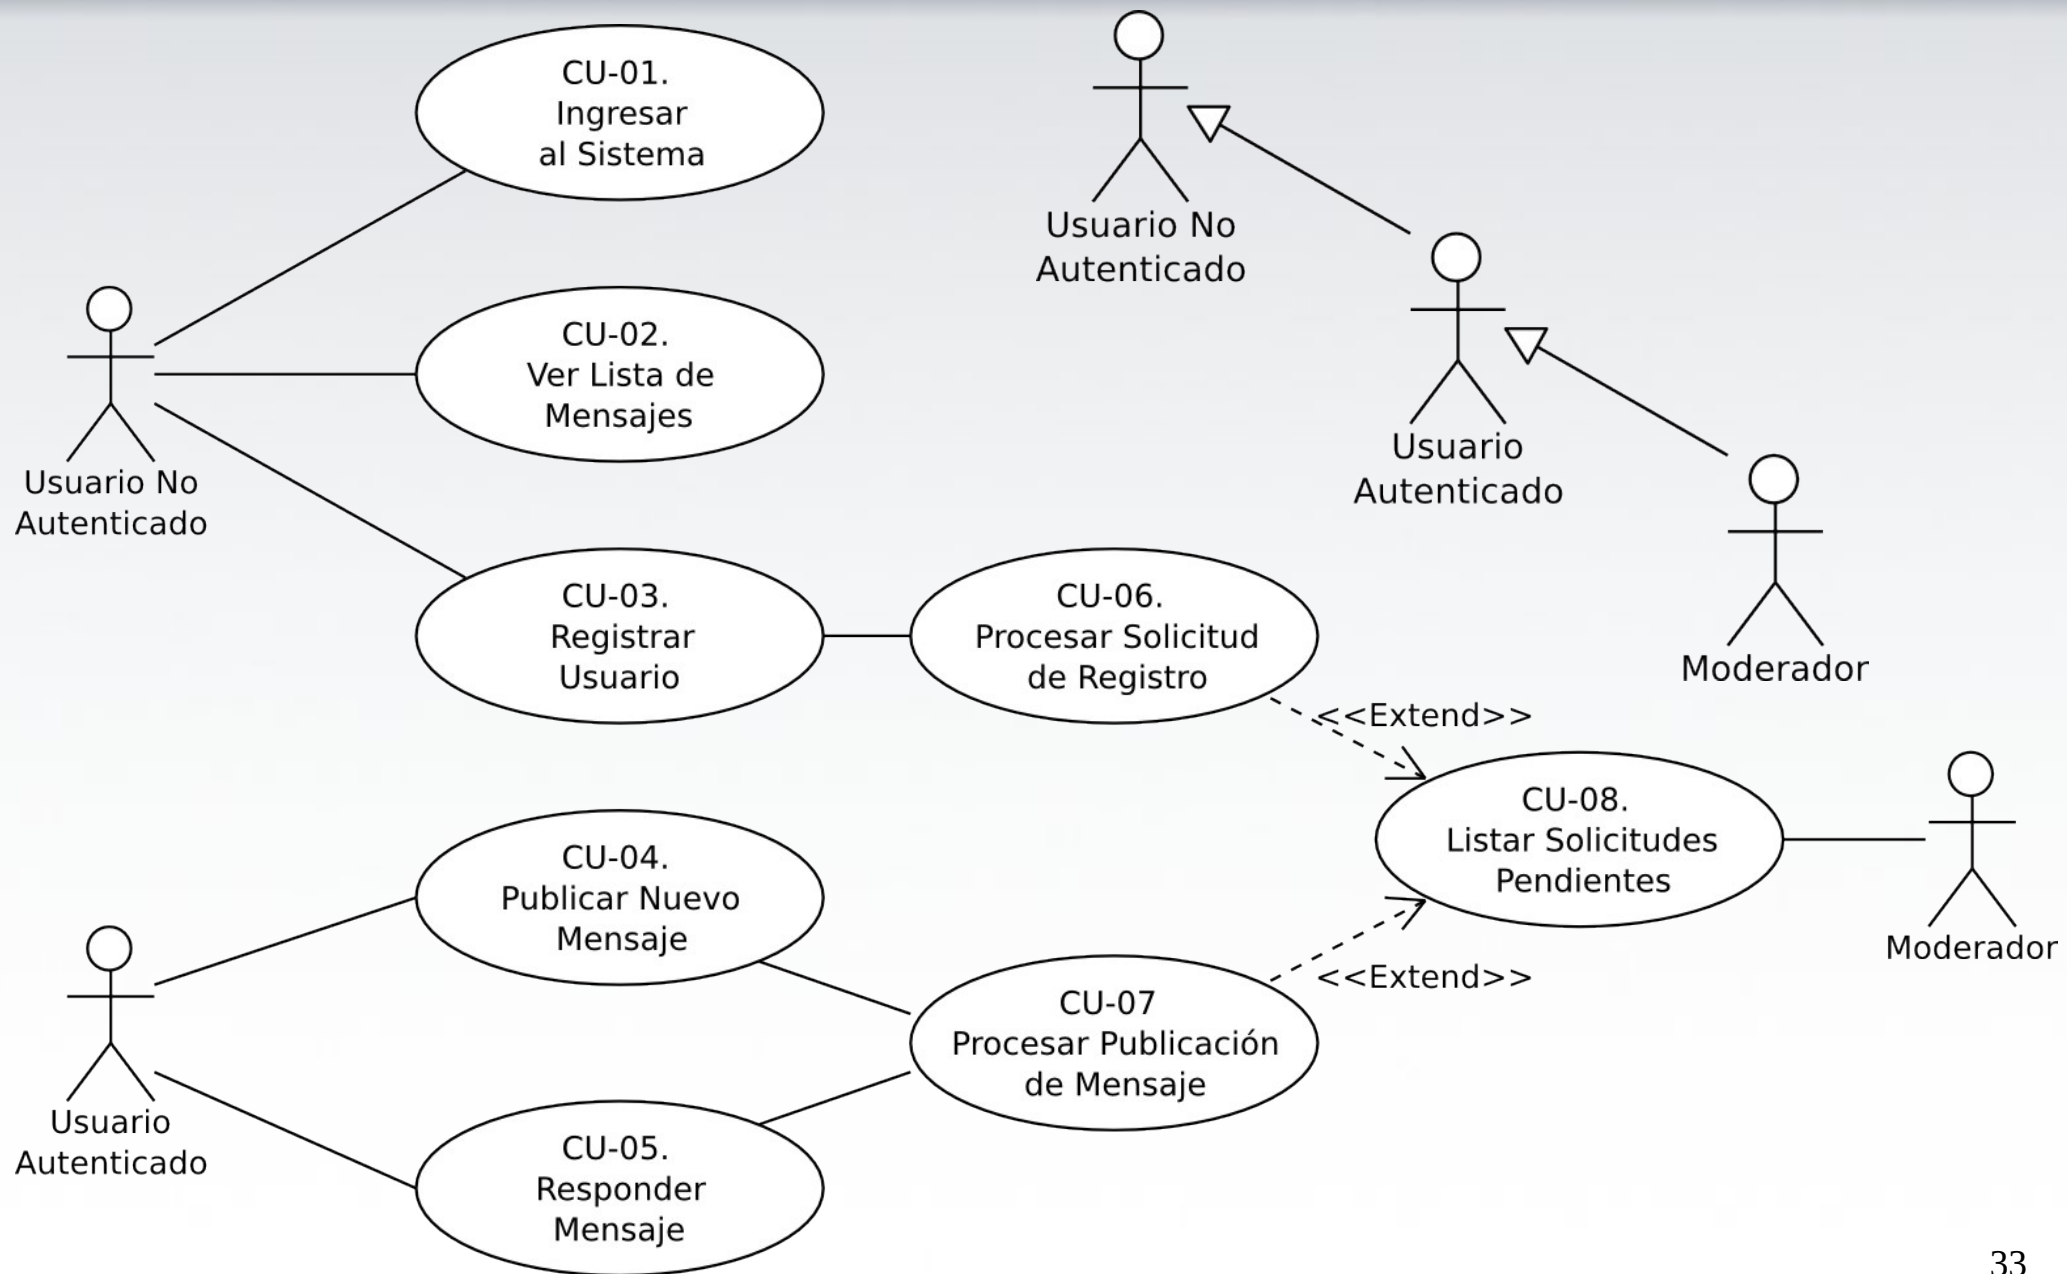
CU-01.
Ingresar
al Sistema

Usuario No
Autenticado

Usuario
Autenticado

Moderador

CU-02.
Ver Lista de
Mensajes

Usuario No
Autenticado

CU-03.
Registrar
Usuario

CU-06.
Procesar Solicitud
de Registro

<<Extend>>

CU-08.
Listar Solicitudes
Pendientes

Moderador

CU-04.
Publicar Nuevo
Mensaje

<<Extend>>

CU-07
Procesar Publicación
de Mensaje

Usuario
Autenticado

CU-05.
Responder
Mensaje

33